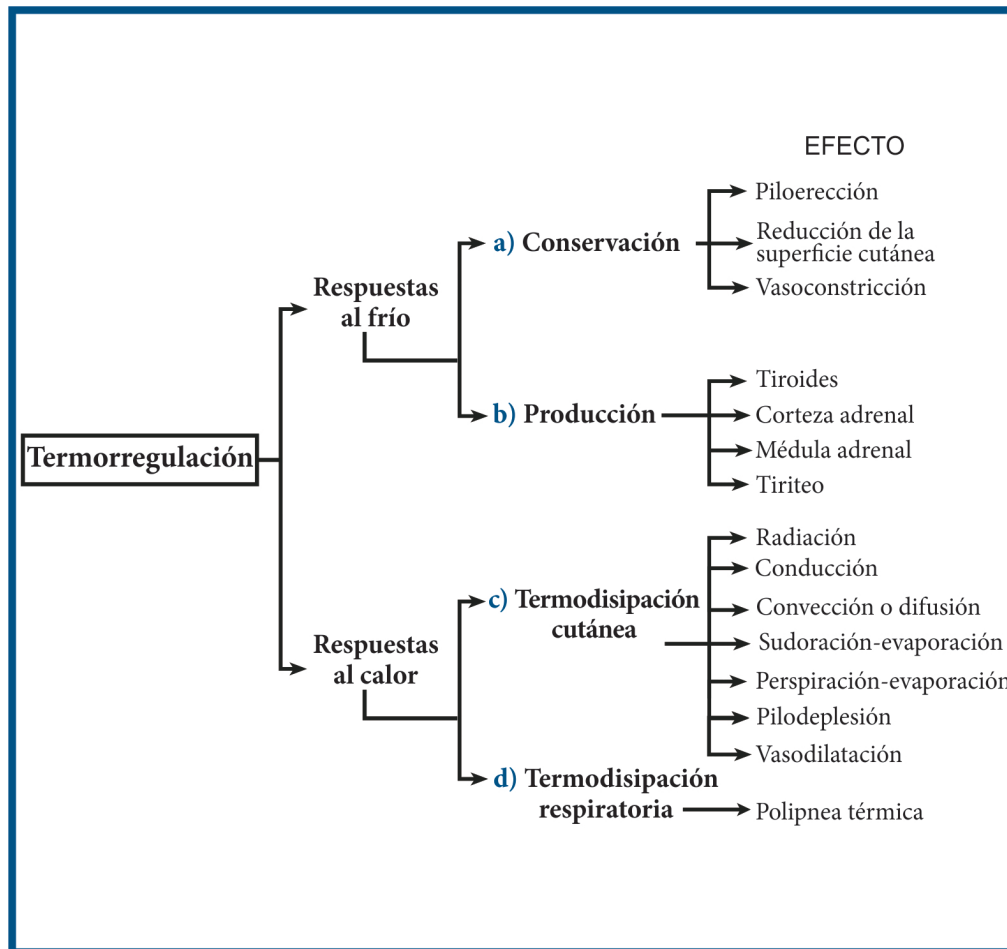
EFECTO

Termorregulación

Respuestas al frío

a) Conservación

Piloerección
Reducción de la superficie cutánea
Vasoconstricción

b) Producción

Tiroides
Corteza adrenal
Médula adrenal
Tiriteo

Respuestas al calor

c) Termodisipación cutánea

Radiación
Conducción
Convección o difusión
Sudoración-evaporación
Perspiración-evaporación
Pilodepleción
Vasodilatación

d) Termodisipación respiratoria

Polipnea térmica